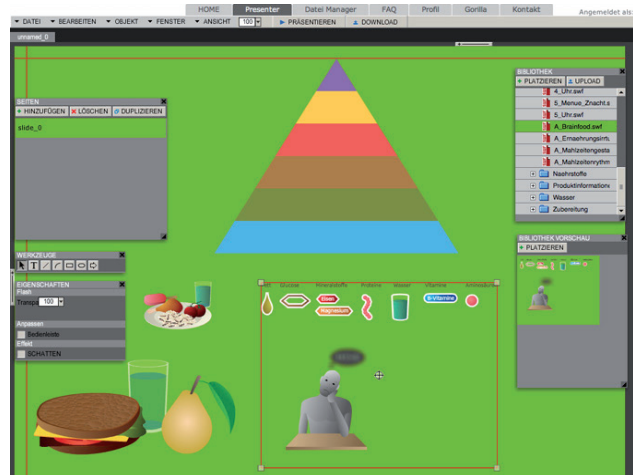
HOME Presenter Datei Manager FAQ Profil Gorilla Kontakt Angemeldet als

▼ DATEI ▼ BEARBEITEN ▼ OBJEKT ▼ FENSTER ▼ ANSICHT 100 ▶ PRÄSENTIEREN ⇩ DOWNLOAD

unnamed_0

SEITEN
+ HINZUFÜGEN ✖ LÖSCHEN DUPLIZIEREN
slide_0

WERKZEUGE

EIGENSCHAFTEN
Flash
Transp. 100
Anpassen
Seitenleiste
Effekt
SCHATTEN

BIBLIOTHEK
+ PLATZIEREN UPLOAD
4_Uhr.swf
5_Menue_Znacht.s
5_Uhr.swf
A_Brainfood.swf
A_Ernaehrungsrh
A_Mahlzeitengesta
A_Mahlzeitenrythm
Naehrstoffe
Produktinformation
Wasser
Zubereitung

BIBLIOTHEK VORSCHAU
+ PLATZIEREN

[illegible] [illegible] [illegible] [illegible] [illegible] Vitamine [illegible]
Eisen
Magnesium
Vitamine
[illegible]